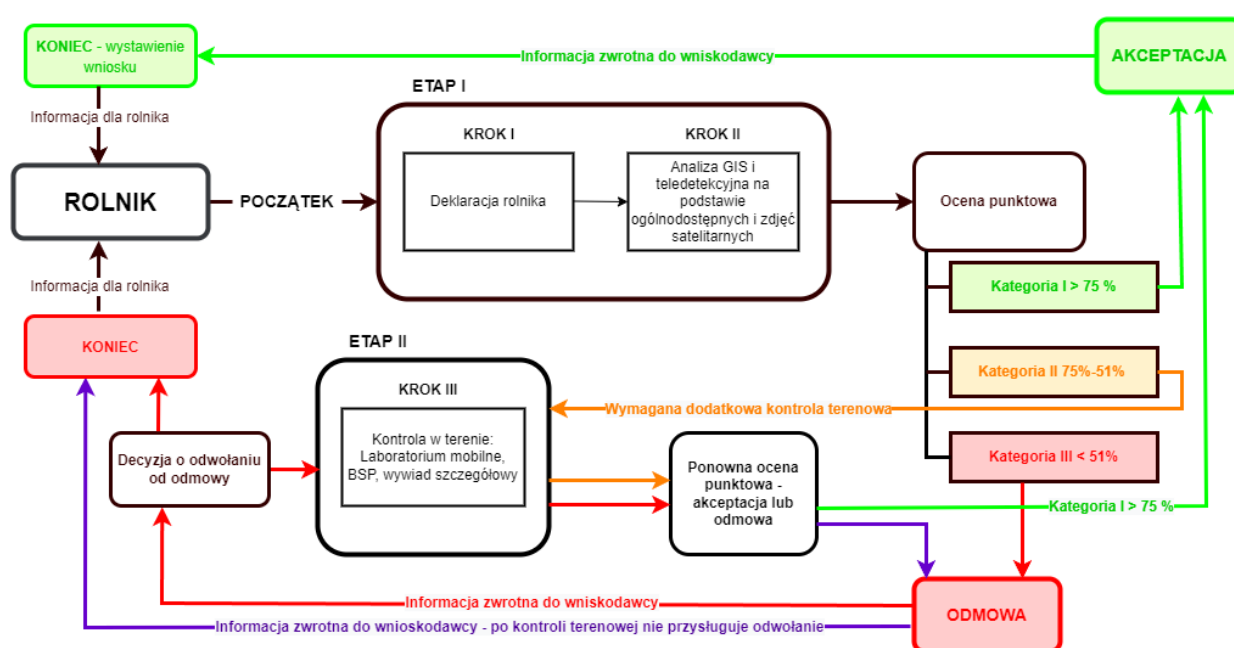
KONIEC - wystawienie wniosku

Informacja zwrotna do wniskodawcy

AKCEPTACJA

Informacja dla rolnika

ETAP I

KROK I

KROK II

Deklaracja rolnika

Analiza GIS i teledetekcyjna na podstawie ogólnodostępnych i zdjęć satelitarnych

ROLNIK

POCZĄTEK

Ocena punktowa

Informacja dla rolnika

Kategoria I > 75 %

KONIEC

ETAP II

KROK III

Kategoria II 75%-51%

Wymagana dodatkowa kontrola terenowa

Kontrola w terenie: Laboratorium mobilne, BSP, wywiad szczegółowy

Decyzja o odwołaniu od odmowy

Kategoria III < 51%

Ponowna ocena punktowa - akceptacja lub odmowa

Kategoria I > 75 %

Informacja zwrotna do wniskodawcy

ODMOWA

Informacja zwrotna do wnioskodawcy - po kontroli terenowej nie przysługuje odwołanie